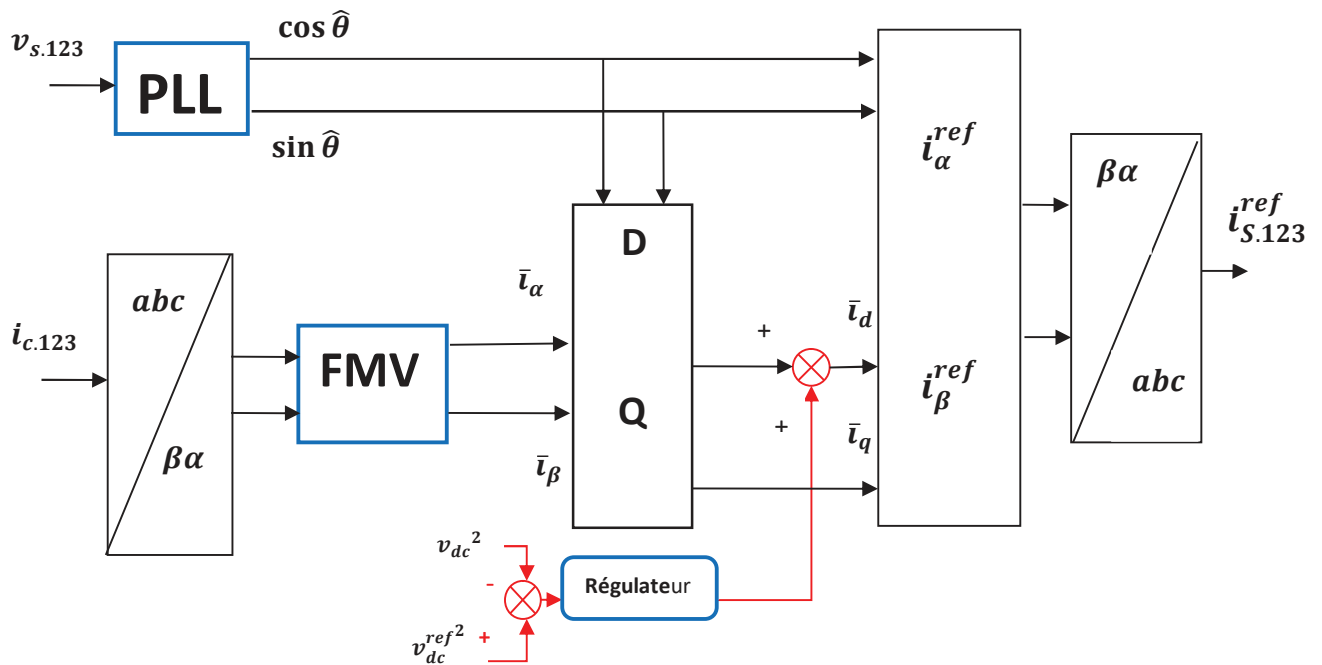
$v_{s.123}$

PLL

$\cos\hat{\theta}$

$\sin\hat{\theta}$

$i_\alpha^{ref}$

$\beta\alpha$

$i_{S.123}^{ref}$

abc

$i_{c.123}$

$\beta\alpha$

FMV

$\bar{i}_\alpha$

D

Q

$\bar{i}_\beta$

+

+

$\bar{i}_d$

$i_\beta^{ref}$

$\bar{i}_q$

abc

$v_{dc}{}^2$

-

$v_{dc}^{ref\,2}$

+

Régulateur